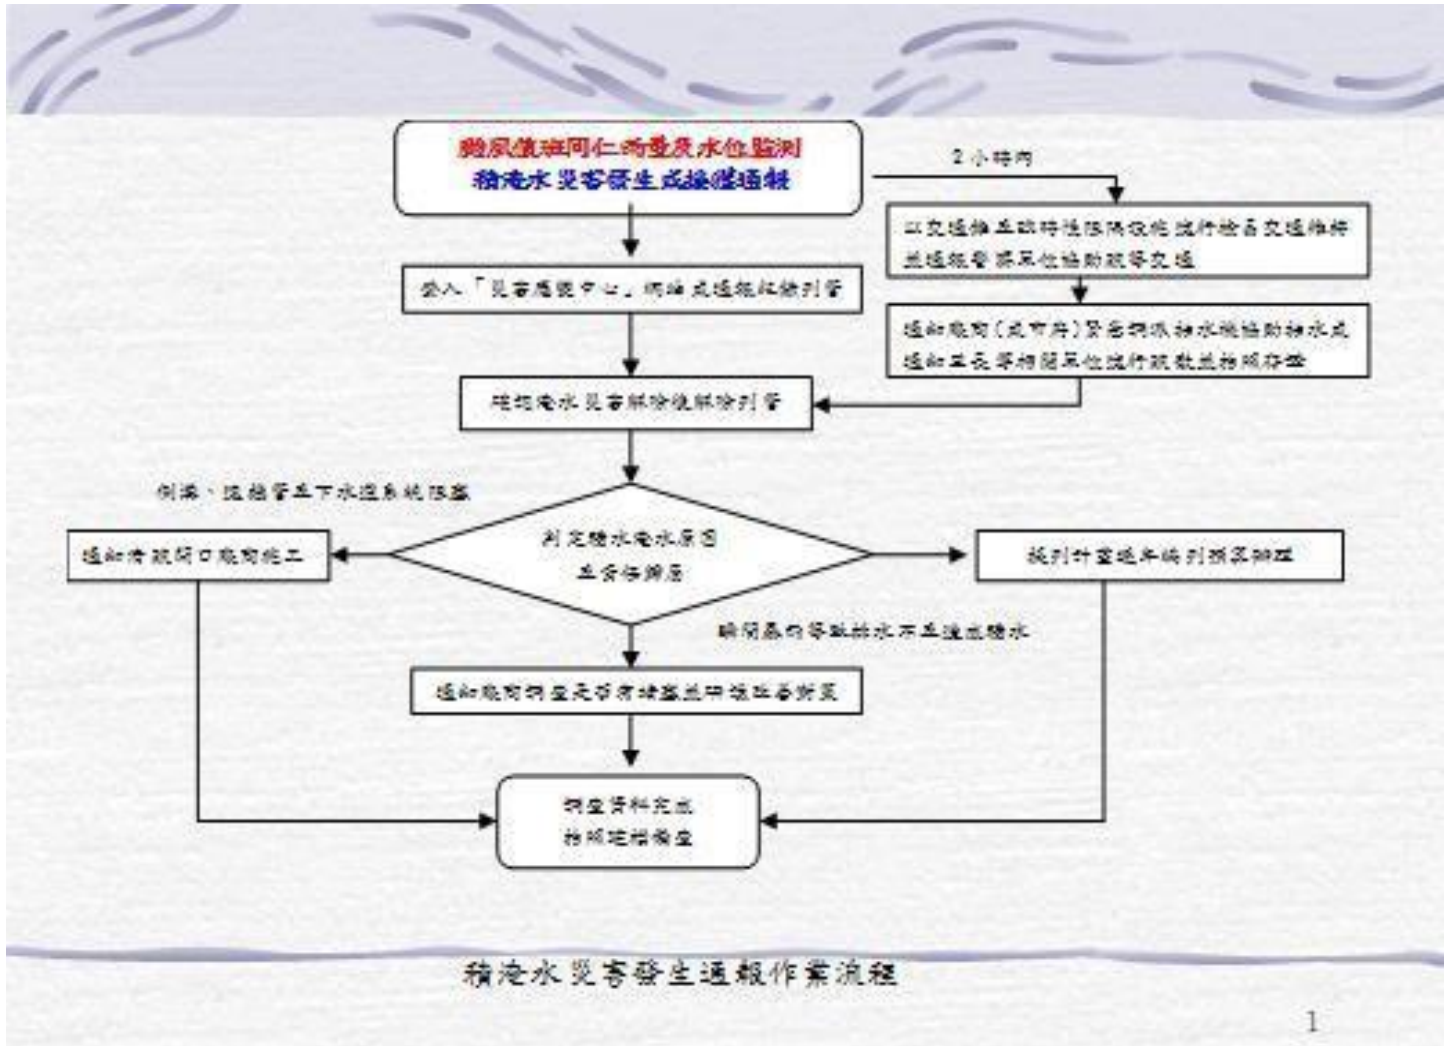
颱風值班同仁雨量及水位監測
積淹水災害發生或接獲通報

2小時內

登入「災害應變中心」網站或通報紀錄列管

以交通維生設施搶修搶險通行檢查交通維持並通報警察單位協助疏導交通

通知廠商(或市府)緊急調派抽水機協助抽水或通知里長等相關單位進行疏散並拍照存證

確認淹水災害解除後解除列管

側溝、道路雨水下水道系統阻塞

判定積水淹水原因並查核辦理

通知清疏開口廠商施工

提列計畫延年編列預算辦理

瞬間暴雨導致排水不及造成積水

通知廠商調查是否有違建並申請經費辦理

調查資料完成拍照建檔備查

積淹水災害發生通報作業流程

1